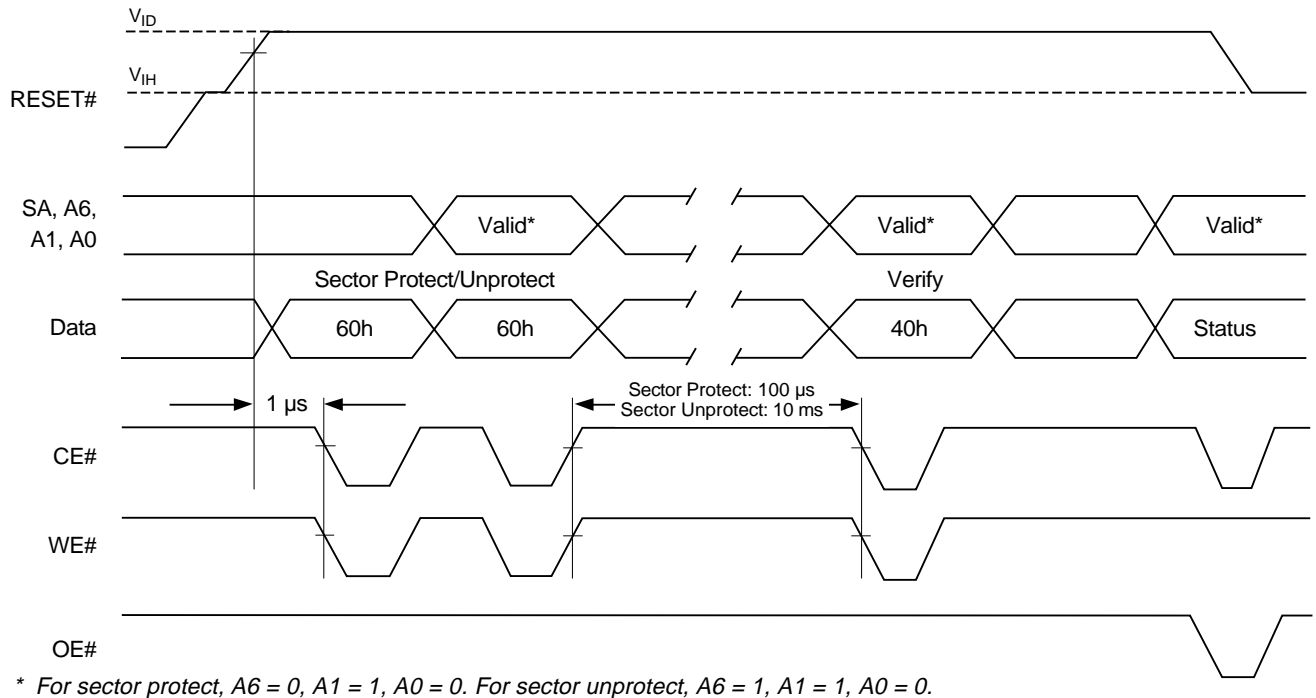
$V_{ID}$

$V_{IH}$

RESET#

SA, A6, A1, A0

Valid*

Valid*

Valid*

Sector Protect/Unprotect

Verify

Data

60h

60h

40h

Status

1 μs

Sector Protect: 100 μs
Sector Unprotect: 10 ms

CE#

WE#

OE#

* For sector protect, A6 = 0, A1 = 1, A0 = 0. For sector unprotect, A6 = 1, A1 = 1, A0 = 0.